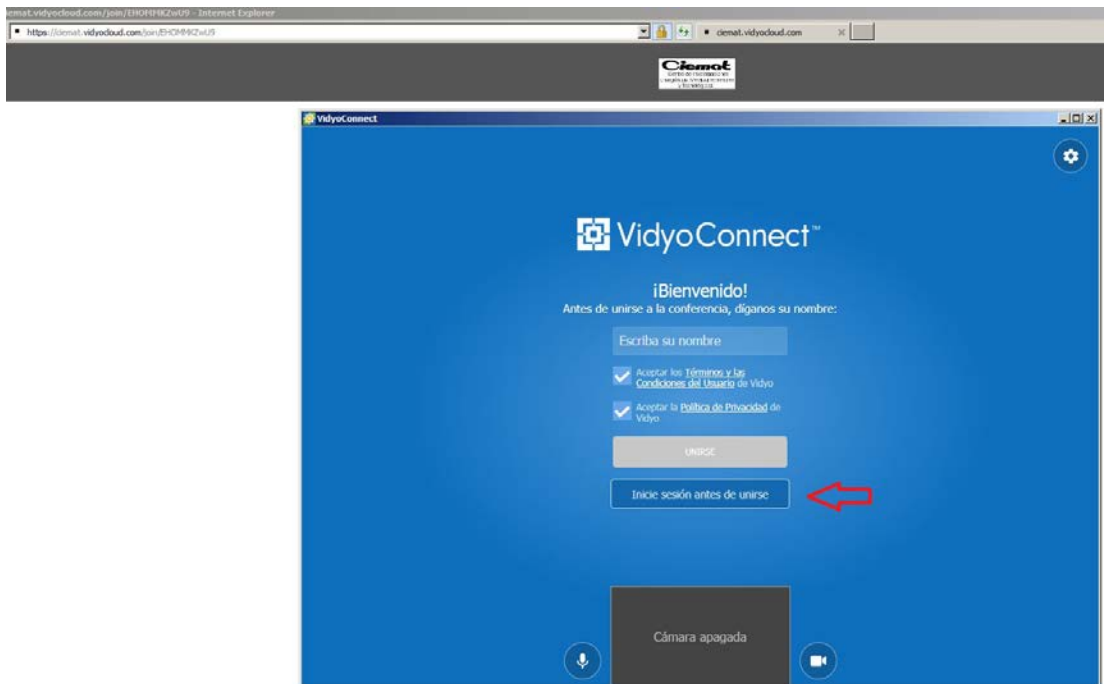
ciemat.vidyocloud.com/join/EHOMMKZwU9 - Internet Explorer

https://ciemat.vidyocloud.com/join/EHOMMKZwU9

ciemat.vidyocloud.com

Ciemat
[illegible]

VidyoConnect

VidyoConnect™

¡Bienvenido!
Antes de unirse a la conferencia, díganos su nombre:

Escriba su nombre

Aceptar los Términos y las Condiciones del Usuario de Vidyo

Aceptar la Política de Privacidad de Vidyo

UNIRSE

Inicie sesión antes de unirse

Cámara apagada